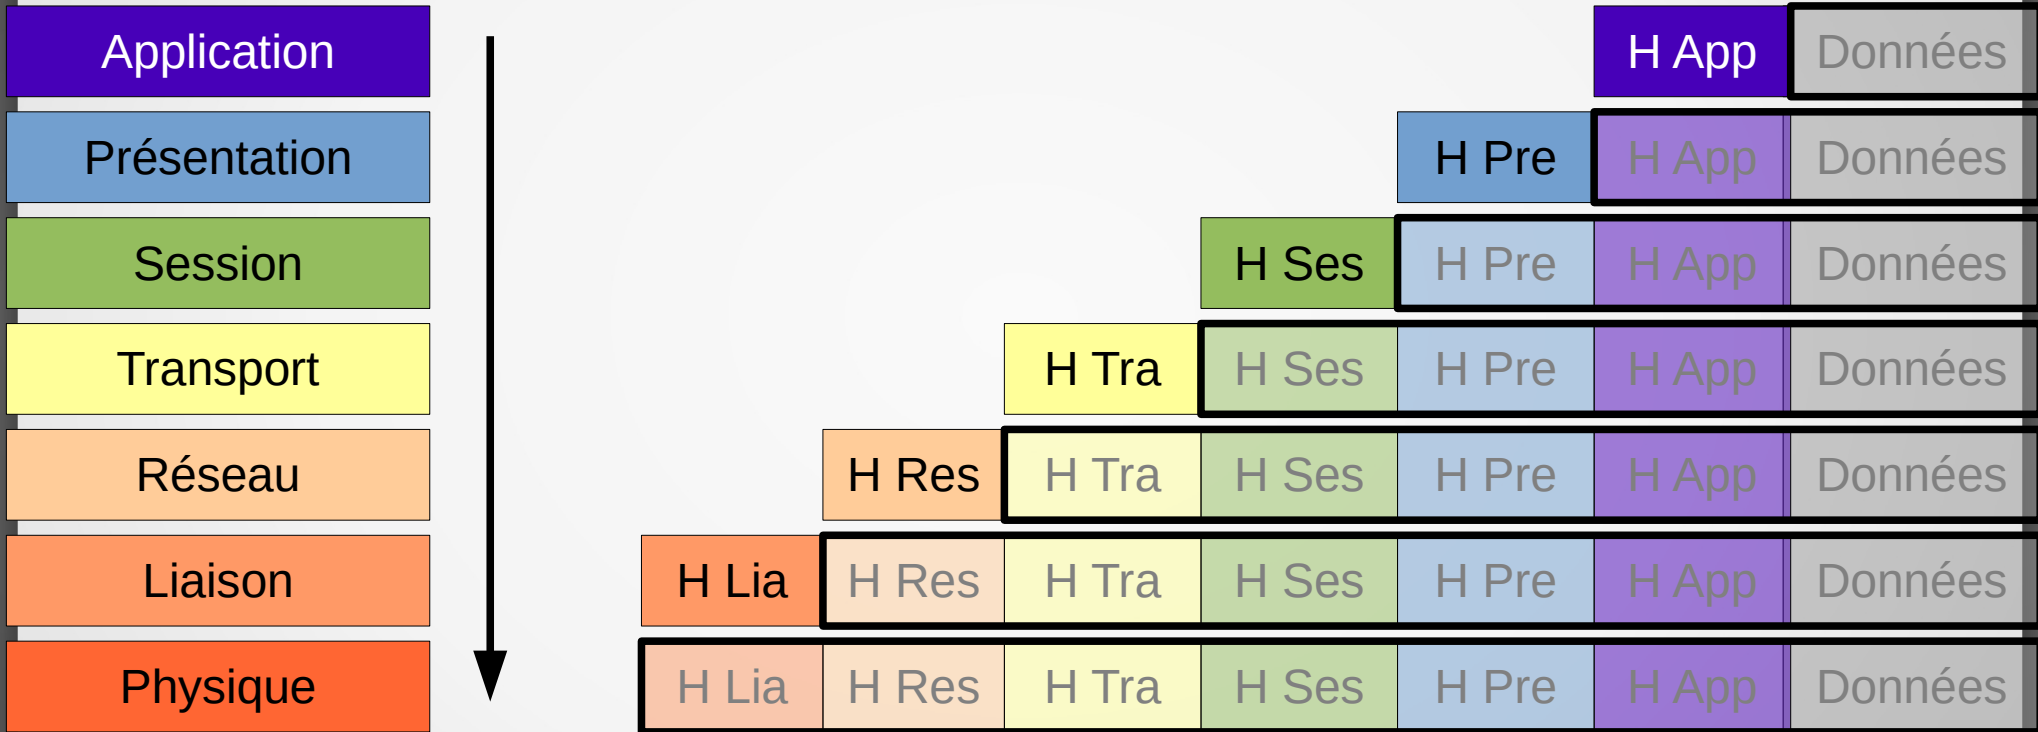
| | | | | | | | |
|---|---|---|---|---|---|---|---|
| Application | | | | | | H App | Données |
| Présentation | | | | | H Pre | H App | Données |
| Session | | | | H Ses | H Pre | H App | Données |
| Transport | | | H Tra | H Ses | H Pre | H App | Données |
| Réseau | | H Res | H Tra | H Ses | H Pre | H App | Données |
| Liaison | H Lia | H Res | H Tra | H Ses | H Pre | H App | Données |
| Physique | H Lia | H Res | H Tra | H Ses | H Pre | H App | Données |